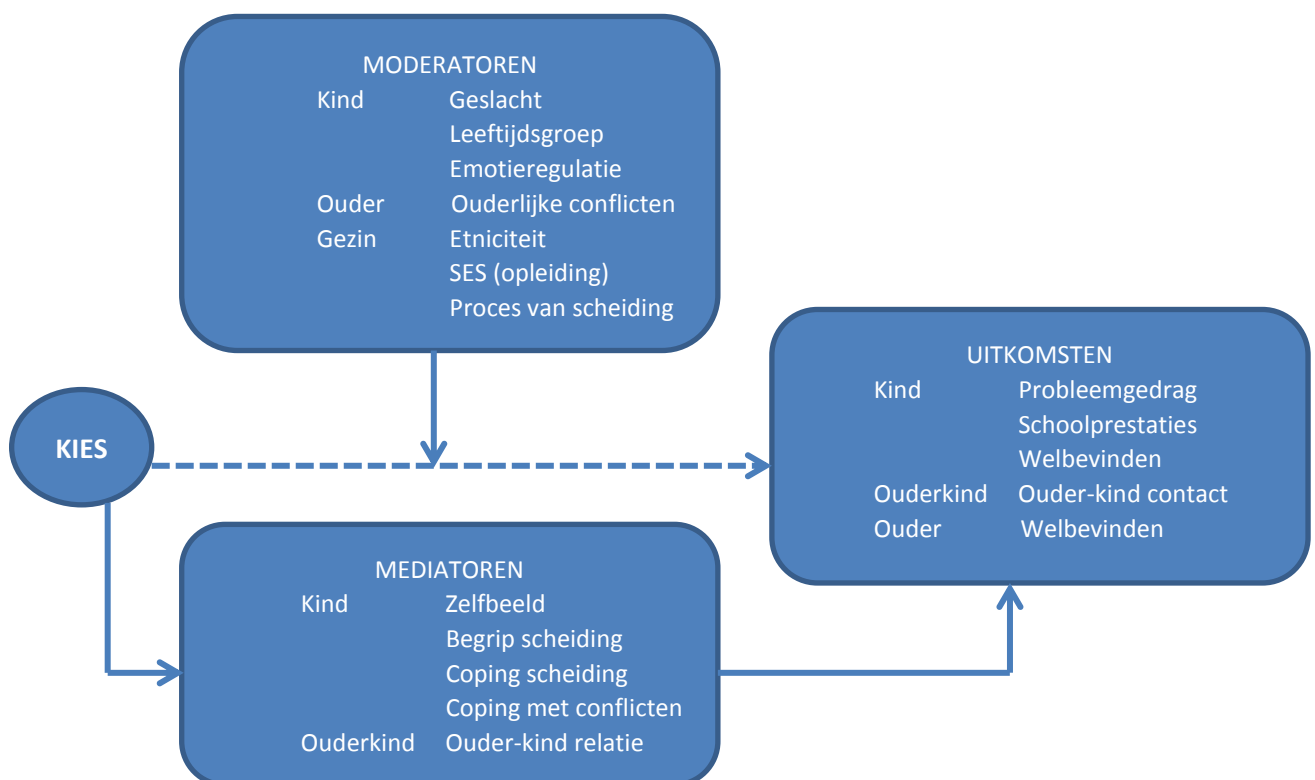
MODERATOREN

| | |
|---|---|
| Kind | Geslacht |
| | Leeftijdsgroep |
| | Emotieregulatie |
| Ouder | Ouderlijke conflicten |
| Gezin | Etniciteit |
| | SES (opleiding) |
| | Proces van scheiding |

KIES

UITKOMSTEN

| | |
|---|---|
| Kind | Probleemgedrag |
| | Schoolprestaties |
| | Welbevinden |
| Ouderkind | Ouder-kind contact |
| Ouder | Welbevinden |

MEDIATOREN

| | |
|---|---|
| Kind | Zelfbeeld |
| | Begrip scheiding |
| | Coping scheiding |
| | Coping met conflicten |
| Ouderkind | Ouder-kind relatie |